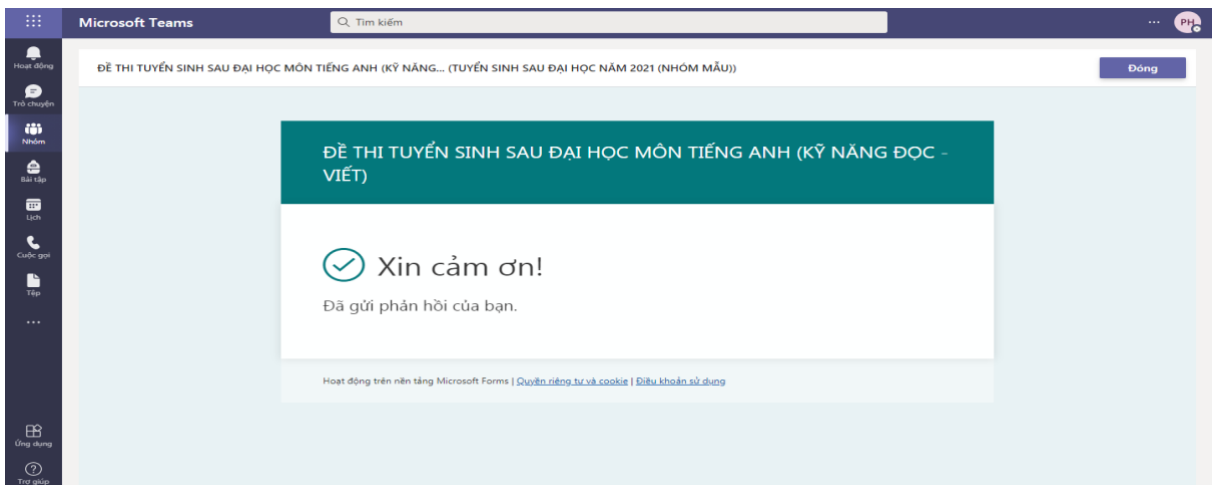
Microsoft Teams

Tìm kiếm

···

PH

Hoạt động

Trò chuyện

Nhóm

Bài tập

Lịch

Cuộc gọi

Tệp

···

Ứng dụng

Trợ giúp

ĐỀ THI TUYỂN SINH SAU ĐẠI HỌC MÔN TIẾNG ANH (KỸ NĂNG... (TUYỂN SINH SAU ĐẠI HỌC NĂM 2021 (NHÓM MẪU))

Đóng

ĐỀ THI TUYỂN SINH SAU ĐẠI HỌC MÔN TIẾNG ANH (KỸ NĂNG ĐỌC - VIẾT)

Xin cảm ơn!

Đã gửi phản hồi của bạn.

Hoạt động trên nền tảng Microsoft Forms | Quyền riêng tư và cookie | Điều khoản sử dụng